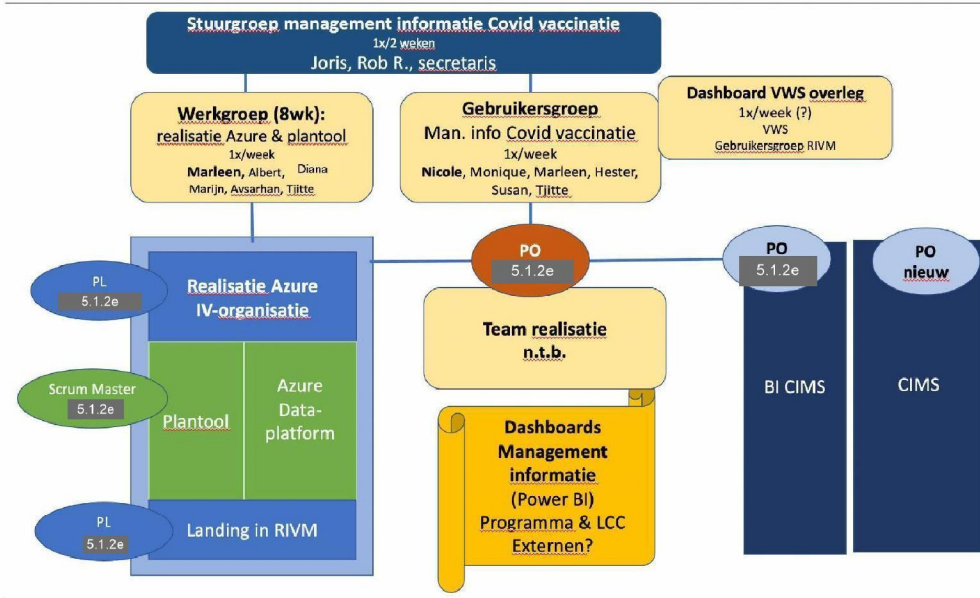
Stuurgroep management informatie Covid vaccinatie
1x/2 weken
Joris, Rob R., secretaris

Werkgroep (8wk):
realisatie Azure & plantool
1x/week
Marleen, Albert, Diana
Marijn, Avsarhan, Tjitte

Gebruikersgroep
Man. info Covid vaccinatie
1x/week
Nicole, Monique, Marleen, Hester, Susan, Tjitte

Dashboard VWS overleg
1x/week (?)
VWS
Gebruikersgroep RIVM

PL
5.1.2e

Realisatie Azure
IV-organisatie

Scrum Master
5.1.2e

Plantool

Azure
Data-
platform

PL
5.1.2e

Landing in RIVM

PO
5.1.2e

Team realisatie
n.t.b.

Dashboards
Management
informatie
(Power BI)
Programma & LCC
Externen?

PO
5.1.2e

BI CIMS

PO
nieuw

CIMS